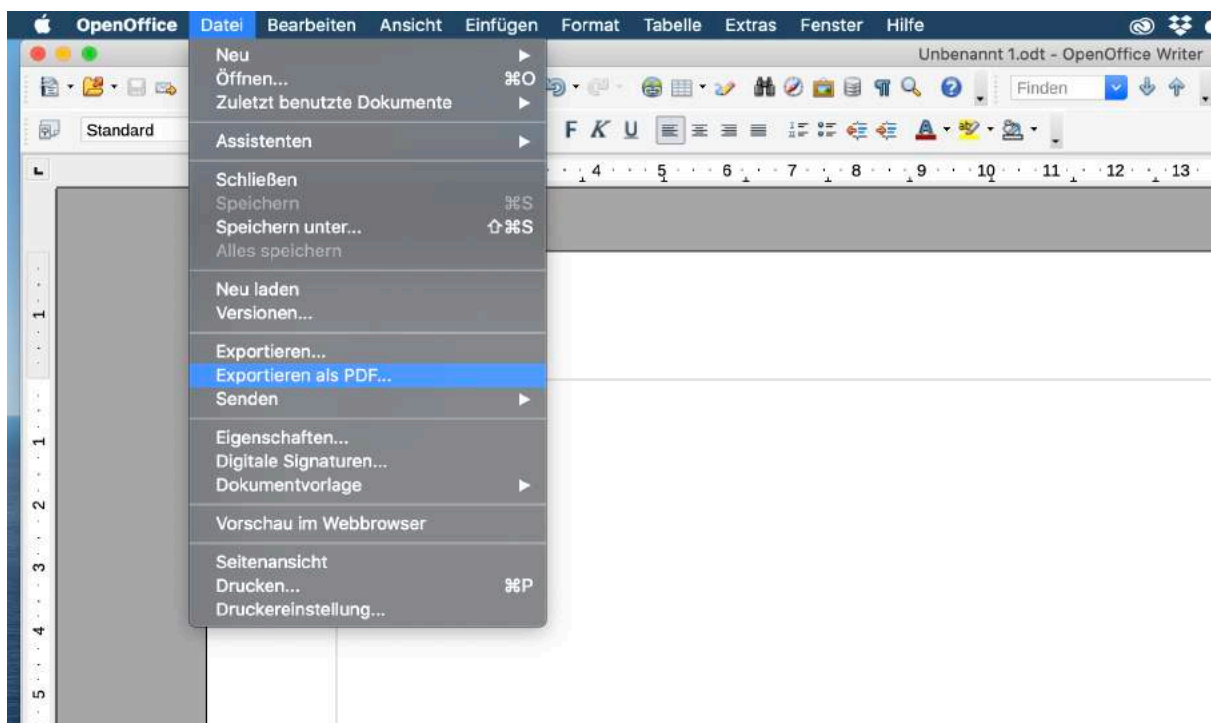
OpenOffice Datei Bearbeiten Ansicht Einfügen Format Tabelle Extras Fenster Hilfe

Unbenannt 1.odt - OpenOffice Writer

Standard

Finden

F K U

Neu
Öffnen... ⌘O
Zuletzt benutzte Dokumente

Assistenten

Schließen
Speichern ⌘S
Speichern unter... ⇧⌘S
Alles speichern

Neu laden
Versionen...

Exportieren...
Exportieren als PDF...
Senden

Eigenschaften...
Digitale Signaturen...
Dokumentvorlage

Vorschau im Webbrowser

Seitenansicht
Drucken... ⌘P
Druckereinstellung...

4 5 6 7 8 9 10 11 12 13

1 1 2 3 4 5